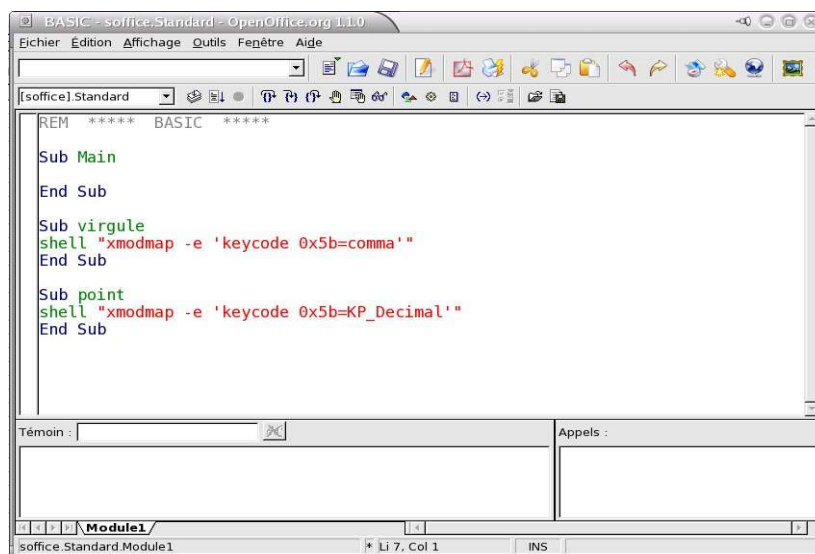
BASIC - soffice.Standard - OpenOffice.org 1.1.0

Fichier Édition Affichage Outils Fenêtre Aide

[soffice].Standard

REM ***** BASIC *****

Sub Main

End Sub

Sub virgule
shell "xmodmap -e 'keycode 0x5b=comma'"
End Sub

Sub point
shell "xmodmap -e 'keycode 0x5b=KP_Decimal'"
End Sub

Témoin :

Appels :

Module1

soffice.Standard.Module1

* Li 7, Col 1

INS